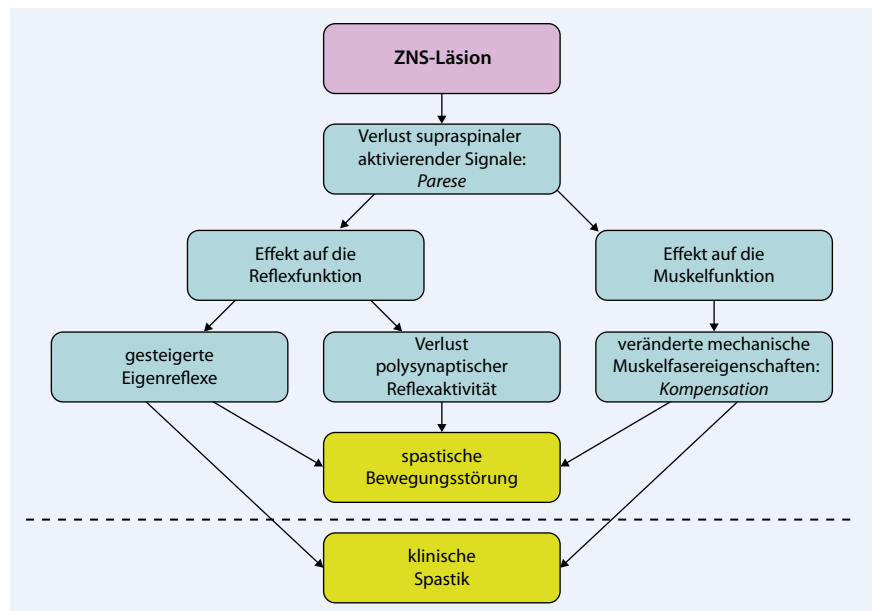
ZNS-Läsion

Verlust supraspinaler aktivierender Signale: *Parese*

Effekt auf die Reflexfunktion

Effekt auf die Muskelfunktion

gesteigerte Eigenreflexe

Verlust polysynaptischer Reflexaktivität

veränderte mechanische Muskelfasereigenschaften: *Kompensation*

spastische Bewegungsstörung

klinische Spastik